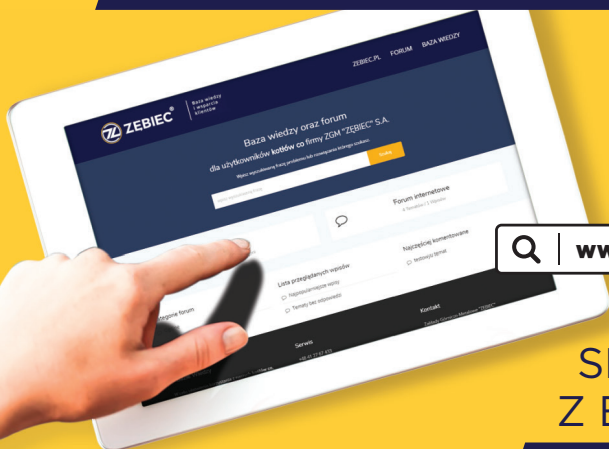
ZEBIEC®

Baza wiedzy i wsparcia klientów

ZEBIEC.PL FORUM BAZA WIEDZY

Baza wiedzy oraz forum

dla użytkowników kotłów co firmy ZGM "ZĘBIEC" S.A.

Szukaj

Forum internetowe

Lista przeglądanych wpisów

Najnowsze wpisy

Tematy bez odpowiedzi

Najczęściej komentowane

testowy temat

Serwis

Kontakt

ww

S

Z E